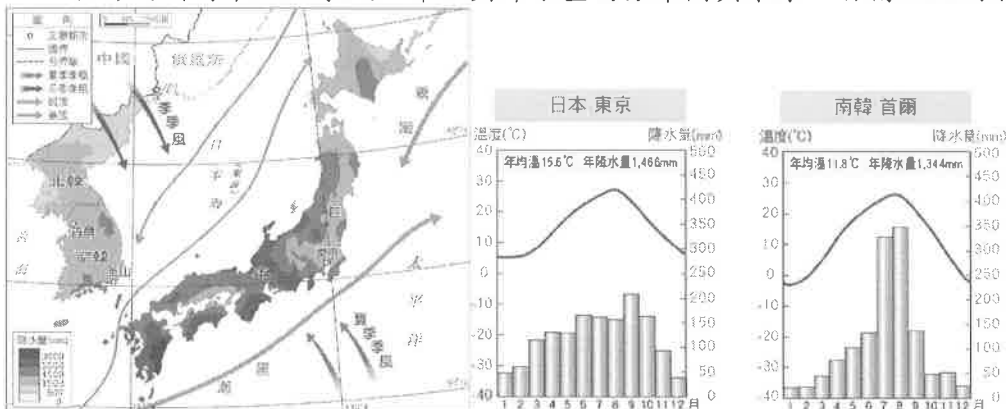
圖例
主要都市
國界
分界線
夏季季風
冬季季風
暖流
寒流

中國
俄羅斯
季風
日
本
海
北韓
南韓
首爾
釜山
本
州
太
平
洋
夏季季風
降水量(mm)

日本 東京
溫度(℃)
降水量(mm)
年均溫15.6℃ 年降水量1,466mm
40 30 20 10 0 -10 -20 -30 -40
500 450 400 350 300 250 200 150 100 50 0
1 2 3 4 5 6 7 8 9 10 11 12 月

南韓 首爾
溫度(℃)
降水量(mm)
年均溫11.8℃ 年降水量1,344mm
40 30 20 10 0 -10 -20 -30 -40
500 450 400 350 300 250 200 150 100 50 0
1 2 3 4 5 6 7 8 9 10 11 12 月